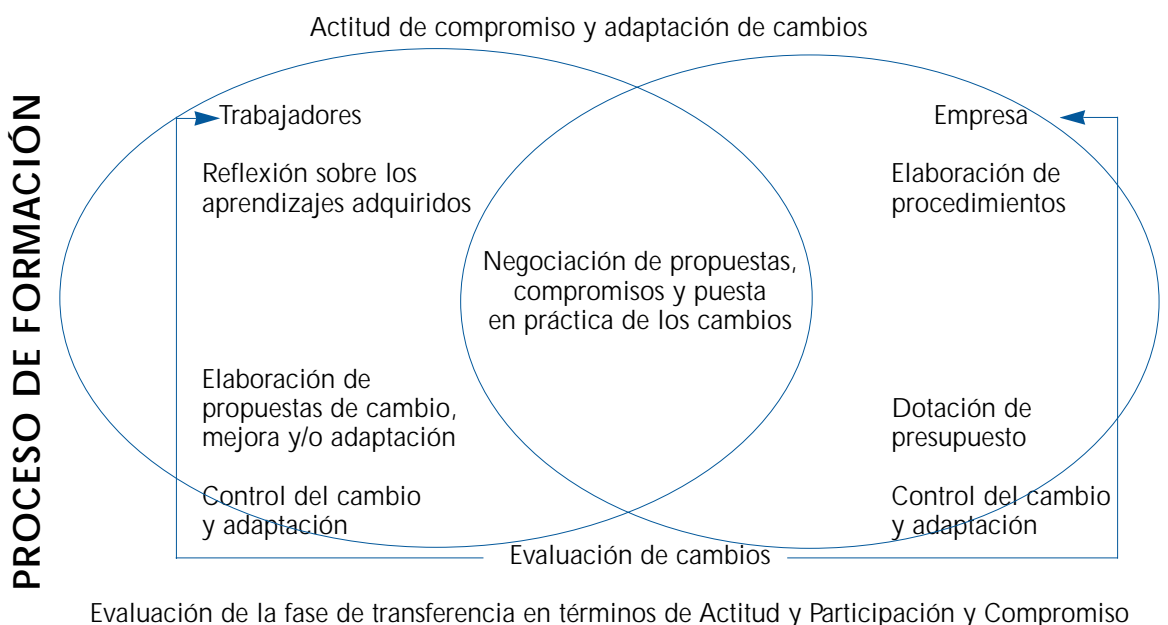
Actitud de compromiso y adaptación de cambios

PROCESO DE FORMACIÓN

Trabajadores

Reflexión sobre los aprendizajes adquiridos

Elaboración de propuestas de cambio, mejora y/o adaptación

Control del cambio y adaptación

Negociación de propuestas, compromisos y puesta en práctica de los cambios

Empresa

Elaboración de procedimientos

Dotación de presupuesto

Control del cambio y adaptación

Evaluación de cambios

Evaluación de la fase de transferencia en términos de Actitud y Participación y Compromiso